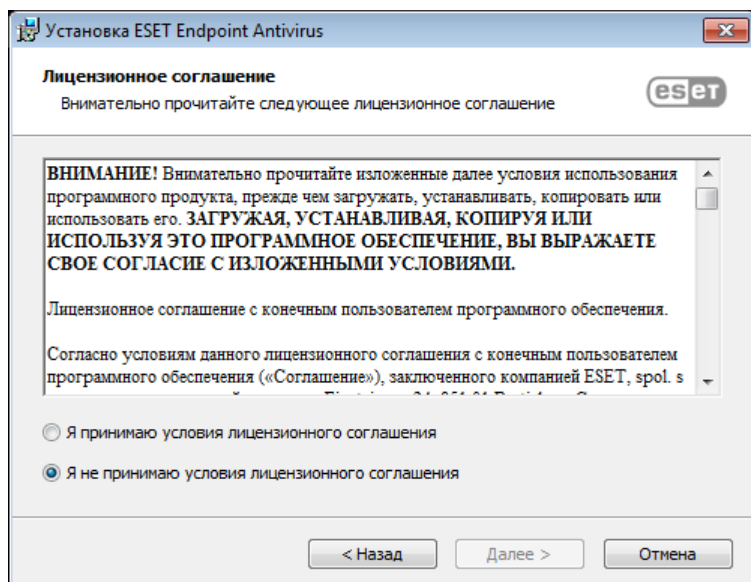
Установка ESET Endpoint Antivirus

Лицензионное соглашение

Внимательно прочитайте следующее лицензионное соглашение

eset

ВНИМАНИЕ! Внимательно прочитайте изложенные далее условия использования программного продукта, прежде чем загружать, устанавливать, копировать или использовать его. ЗАГРУЖАЯ, УСТАНАВЛИВАЯ, КОПИРУЯ ИЛИ ИСПОЛЬЗУЯ ЭТО ПРОГРАММНОЕ ОБЕСПЕЧЕНИЕ, ВЫ ВЫРАЖАЕТЕ СВОЕ СОГЛАСИЕ С ИЗЛОЖЕННЫМИ УСЛОВИЯМИ.

Лицензионное соглашение с конечным пользователем программного обеспечения.

Согласно условиям данного лицензионного соглашения с конечным пользователем программного обеспечения («Соглашение»), заключенного компанией ESET, spol. s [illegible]

Я принимаю условия лицензионного соглашения

Я не принимаю условия лицензионного соглашения

< Назад

Далее >

Отмена